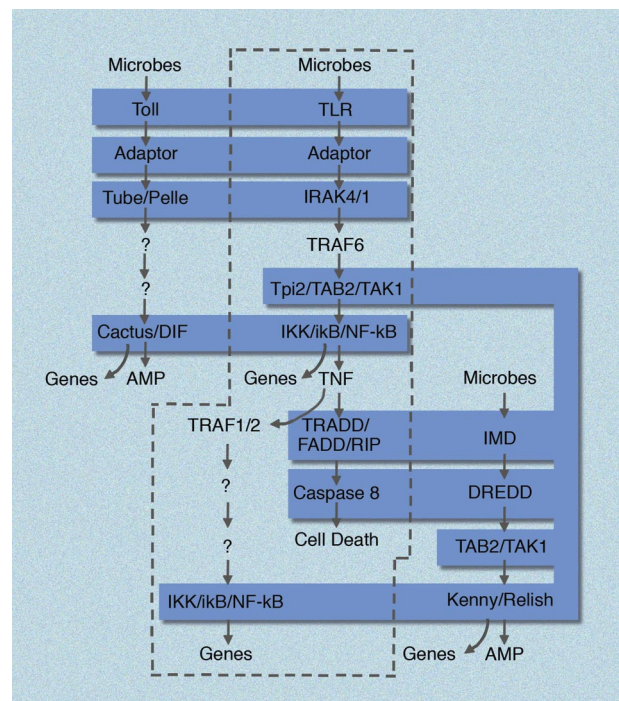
Microbes
Toll
Adaptor
Tube/Pelle
?
?
Cactus/DIF
Genes AMP

Microbes
TLR
Adaptor
IRAK4/1
TRAF6
Tpi2/TAB2/TAK1
IKK/ikB/NF-kB
Genes TNF

Microbes
TRAF1/2
TRADD/FADD/RIP
IMD
?
Caspase 8
DREDD
?
Cell Death
TAB2/TAK1
IKK/ikB/NF-kB
Kenny/Relish
Genes
Genes AMP